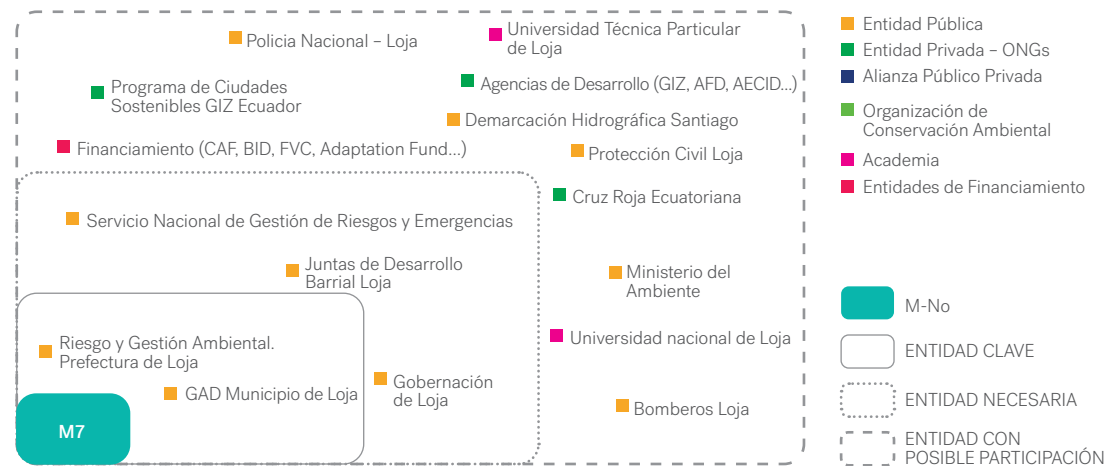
Policia Nacional – Loja

Universidad Técnica Particular de Loja

Programa de Ciudades Sostenibles GIZ Ecuador

Agencias de Desarrollo (GIZ, AFD, AECID...)

Demarcación Hidrográfica Santiago

Financiamiento (CAF, BID, FVC, Adaptation Fund...)

Protección Civil Loja

Cruz Roja Ecuatoriana

Servicio Nacional de Gestión de Riesgos y Emergencias

Juntas de Desarrollo Barrial Loja

Ministerio del Ambiente

Riesgo y Gestión Ambiental. Prefectura de Loja

Universidad nacional de Loja

Gobernación de Loja

GAD Municipio de Loja

Bomberos Loja

M7

Entidad Pública
Entidad Privada – ONGs
Alianza Público Privada
Organización de Conservación Ambiental
Academia
Entidades de Financiamiento

M-No
ENTIDAD CLAVE
ENTIDAD NECESARIA
ENTIDAD CON POSIBLE PARTICIPACIÓN